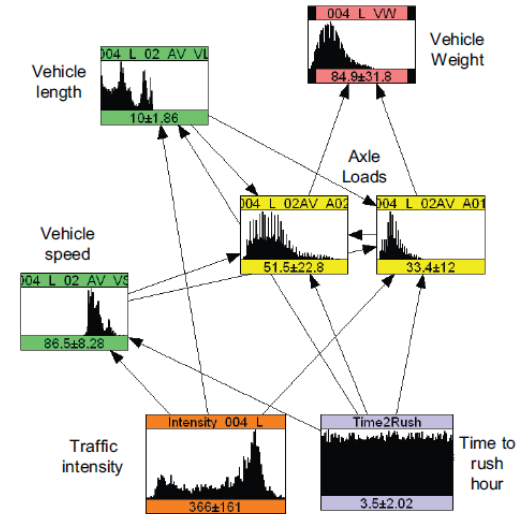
004 L VW

84.9±31.8

Vehicle Weight

004 L 02 AV VL

10±1.86

Vehicle length

Axle Loads

004 L 02AV A02

51.5±22.8

004 L 02AV A01

33.4±12

Vehicle speed

004 L 02 AV VS

86.5±8.28

Intensity 004 L

366±161

Traffic intensity

Time2Rush

3.5±2.02

Time to rush hour